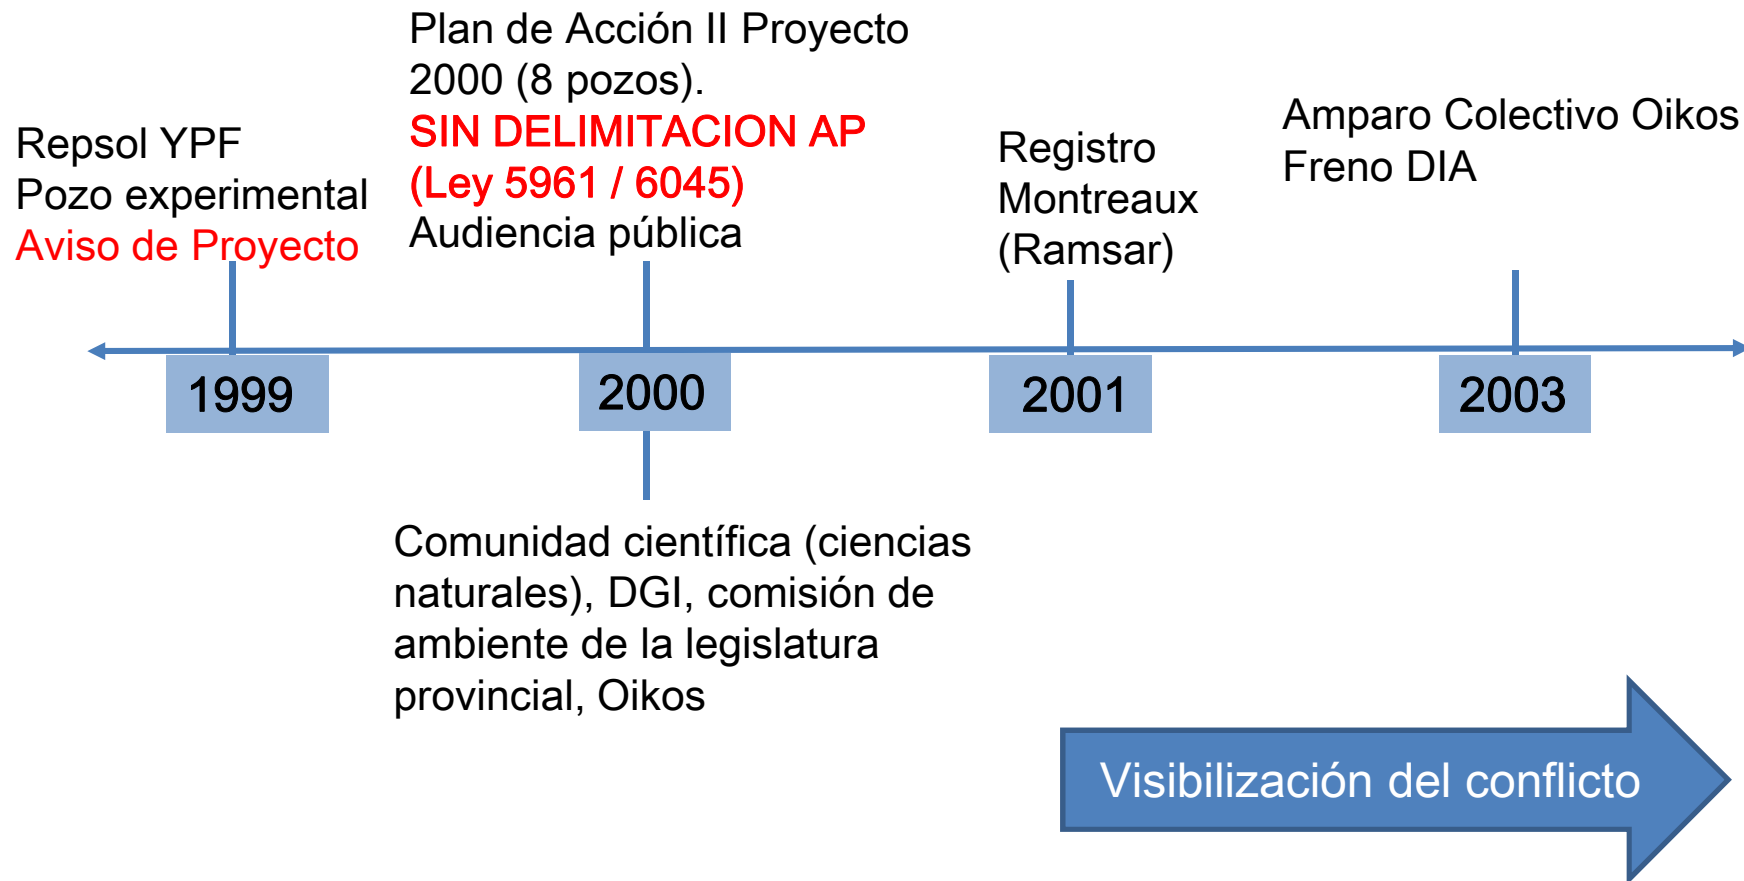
Repsol YPF
Pozo experimental
Aviso de Proyecto

Plan de Acción II Proyecto 2000 (8 pozos).
SIN DELIMITACION AP (Ley 5961 / 6045)
Audiencia pública

Registro Montreaux (Ramsar)

Amparo Colectivo Oikos
Freno DIA

1999

2000

2001

2003

Comunidad científica (ciencias naturales), DGI, comisión de ambiente de la legislatura provincial, Oikos

Visibilización del conflicto